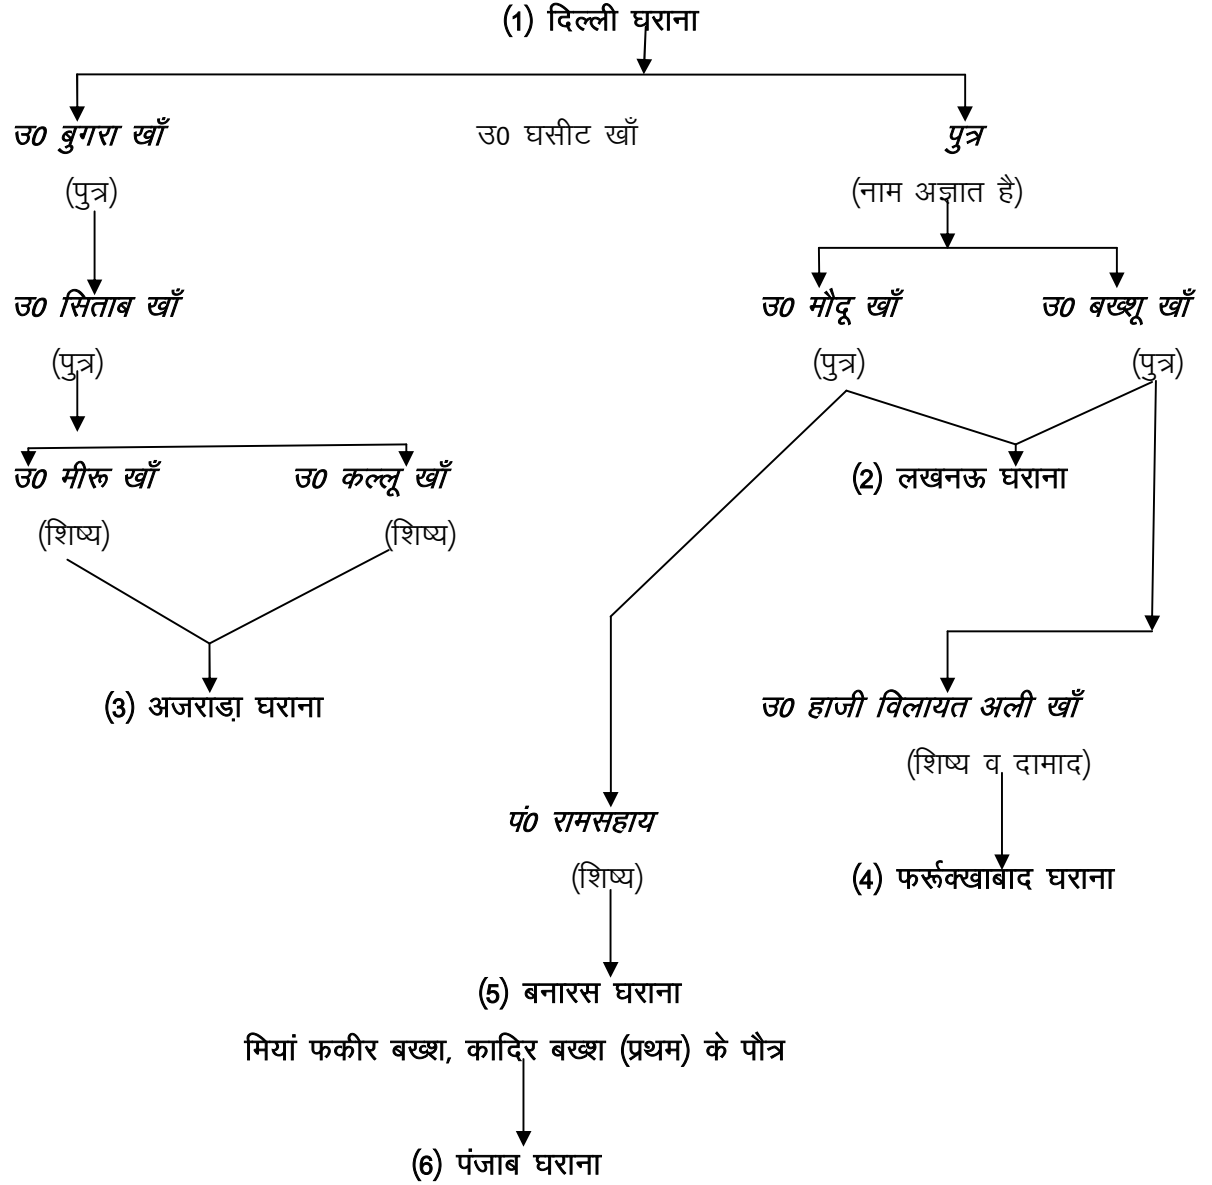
(1) दिल्ली घराना

उ0 बुगरा खाँ

उ0 घसीट खाँ

पुत्र

(पुत्र)

(नाम अज्ञात है)

उ0 सिताब खाँ

उ0 मौदू खाँ

उ0 बख्शू खाँ

(पुत्र)

(पुत्र)

(पुत्र)

उ0 मीरू खाँ

उ0 कल्लू खाँ

(2) लखनऊ घराना

(शिष्य)

(शिष्य)

(3) अजराड़ा घराना

उ0 हाजी विलायत अली खाँ

(शिष्य व दामाद)

पं0 रामसहाय

(शिष्य)

(4) फर्रुक्खाबाद घराना

(5) बनारस घराना

मियां फकीर बख्श, कादिर बख्श (प्रथम) के पौत्र

(6) पंजाब घराना